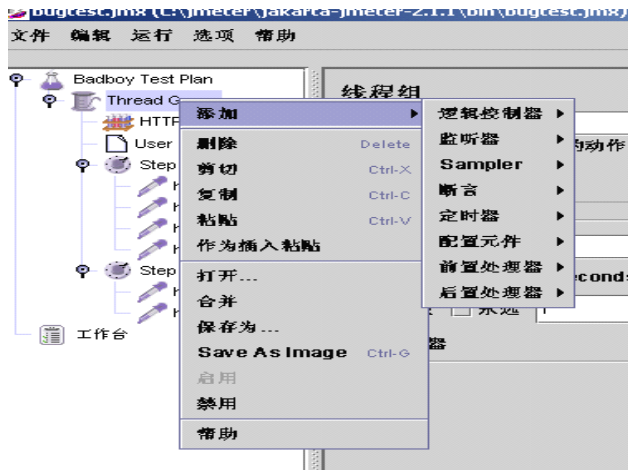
bugtest.jmx (C:\jmeter\jakarta-jmeter-2.1.1\bin\bugtest.jmx)

文件 编辑 运行 选项 帮助

Badboy Test Plan
Thread G
HTTP
User
Step
Step
工作台

线程组

添加
删除 Delete
剪切 Ctrl-X
复制 Ctrl-C
粘贴 Ctrl-V
作为插入粘贴
打开...
合并
保存为...
Save As Image Ctrl-G
启用
禁用
帮助

逻辑控制器
监听器
Sampler
断言
定时器
配置元件
前置处理器
后置处理器

的动作
econds
永远
器